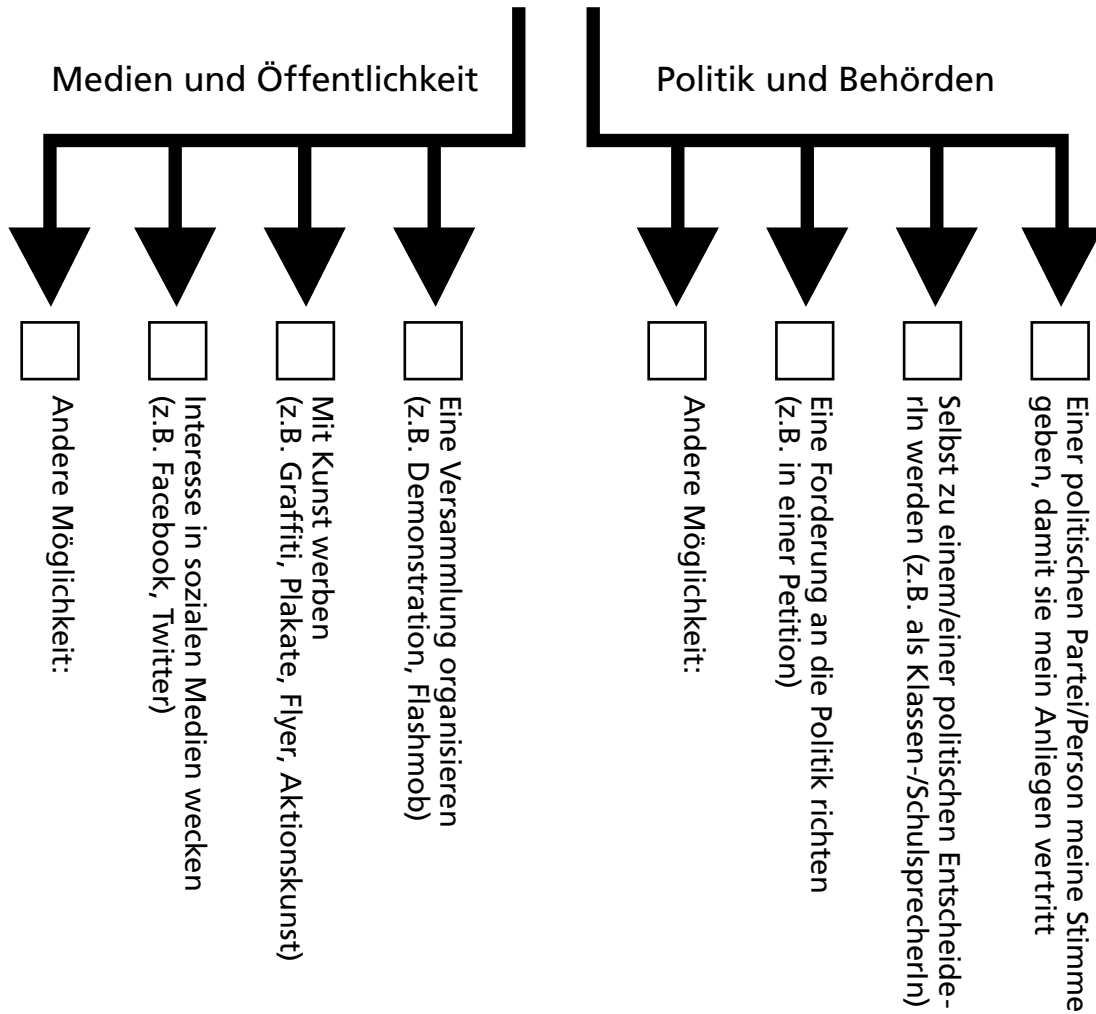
Medien und Öffentlichkeit

Politik und Behörden

Andere Möglichkeit:

Interesse in sozialen Medien wecken (z.B. Facebook, Twitter)

Mit Kunst werben (z.B. Graffiti, Plakate, Flyer, Aktionskunst)

Eine Versammlung organisieren (z.B. Demonstration, Flashmob)

Andere Möglichkeit:

Eine Forderung an die Politik richten (z.B. in einer Petition)

Selbst zu einem/einer politischen EntscheiderIn werden (z.B. als Klassen-/SchulsprecherIn)

Einer politischen Partei/Person meine Stimme geben, damit sie mein Anliegen vertritt